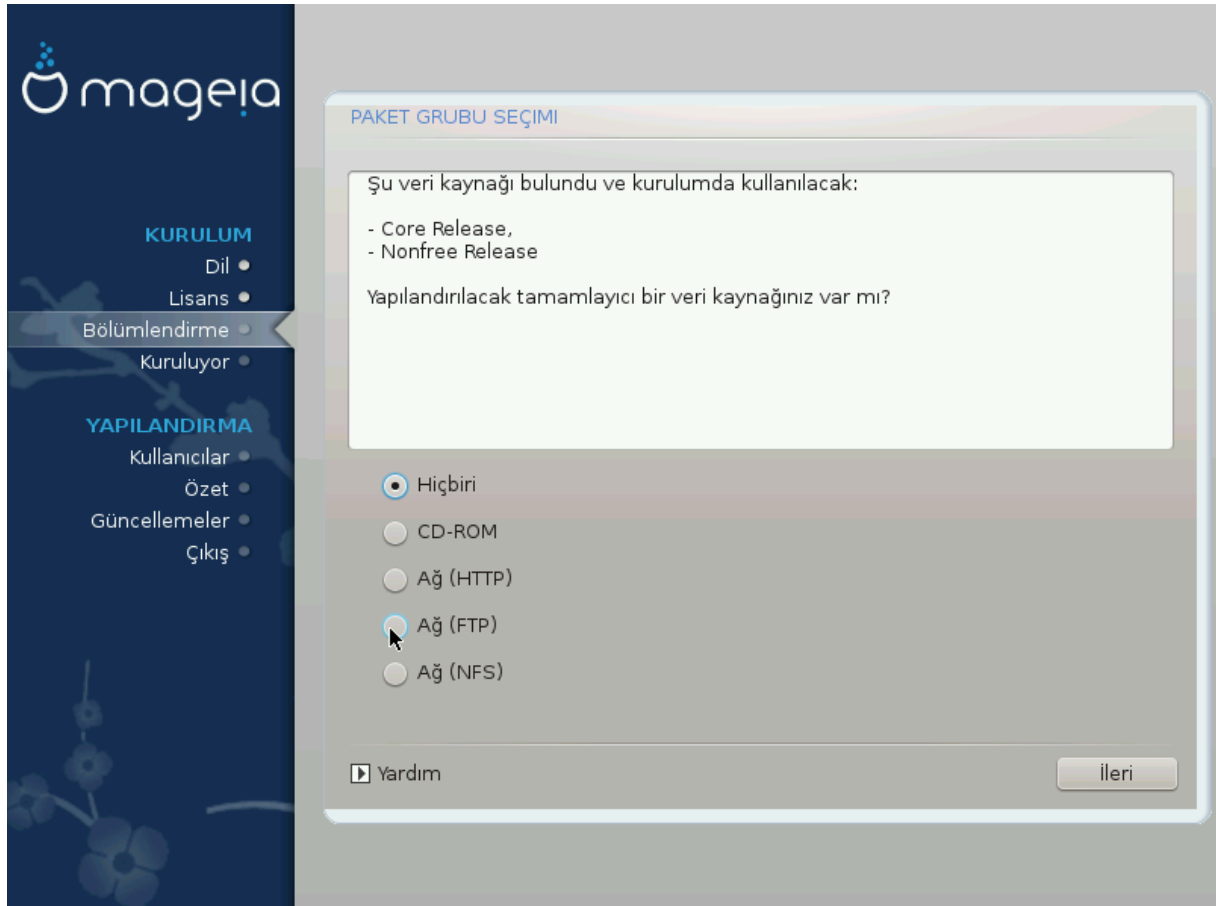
mageia

KURULUM
Dil
Lisans
Bölümlendirme
Kuruluyor

YAPILANDIRMA
Kullanıcılar
Özet
Güncellemeler
Çıkış

PAKET GRUBU SEÇIMI

Şu veri kaynağı bulundu ve kurulumda kullanılacak:

- Core Release,
- Nonfree Release

Yapılandırılacak tamamlayıcı bir veri kaynağınız var mı?

Hiçbiri
CD-ROM
Ağ (HTTP)
Ağ (FTP)
Ağ (NFS)

Yardım
İleri